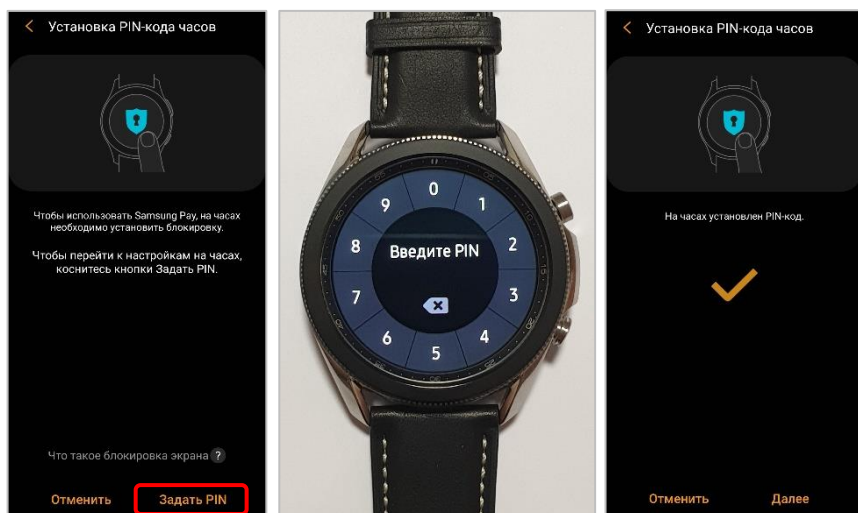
Установка PIN-кода часов

Чтобы использовать Samsung Pay, на часах необходимо установить блокировку.

Чтобы перейти к настройкам на часах, коснитесь кнопки Задать PIN.

Что такое блокировка экрана ?

Отменить Задать PIN

0 1 2 3 4 5 6 7 8 9

Введите PIN

Установка PIN-кода часов

На часах установлен PIN-код.

Отменить Далее